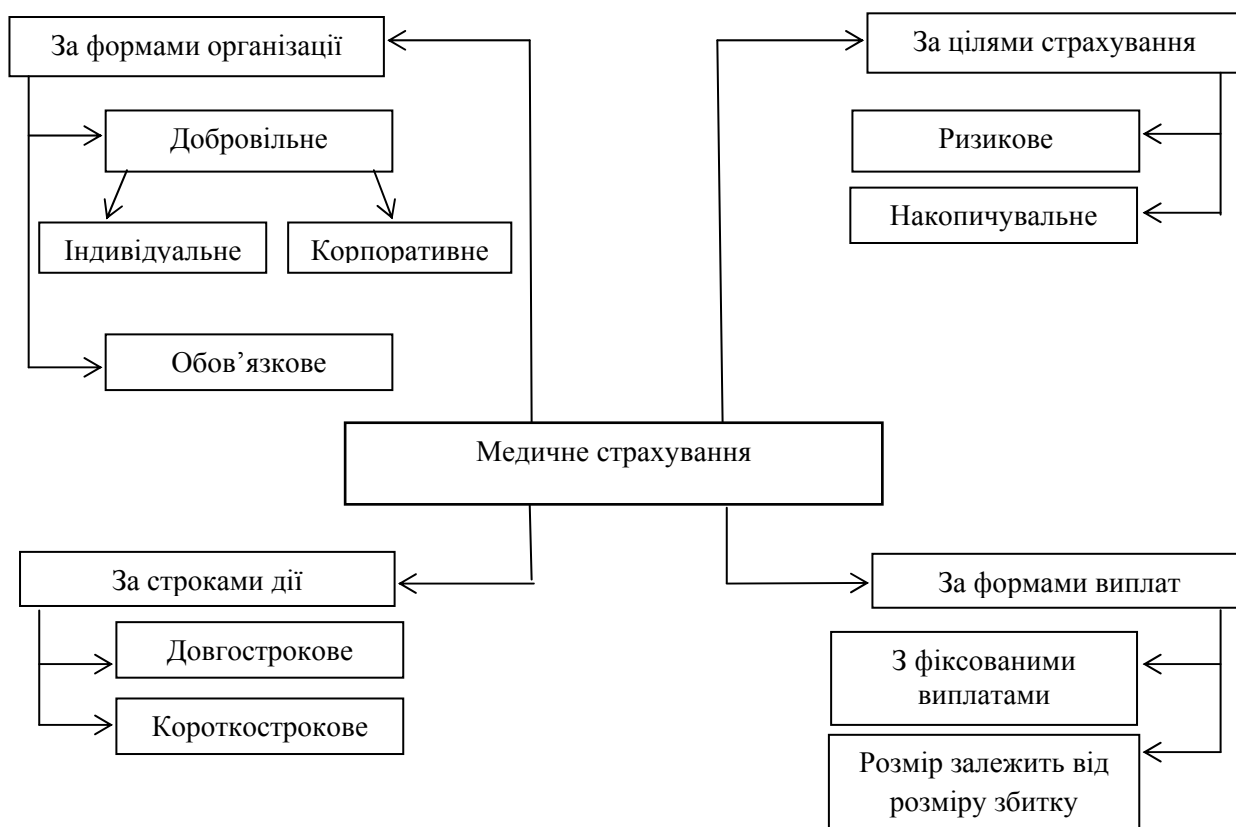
За формами організації

Добровільне

Індивідуальне

Корпоративне

Обов’язкове

За цілями страхування

Ризикове

Накопичувальне

Медичне страхування

За строками дії

Довгострокове

Короткострокове

За формами виплат

З фіксованими виплатами

Розмір залежить від розміру збитку